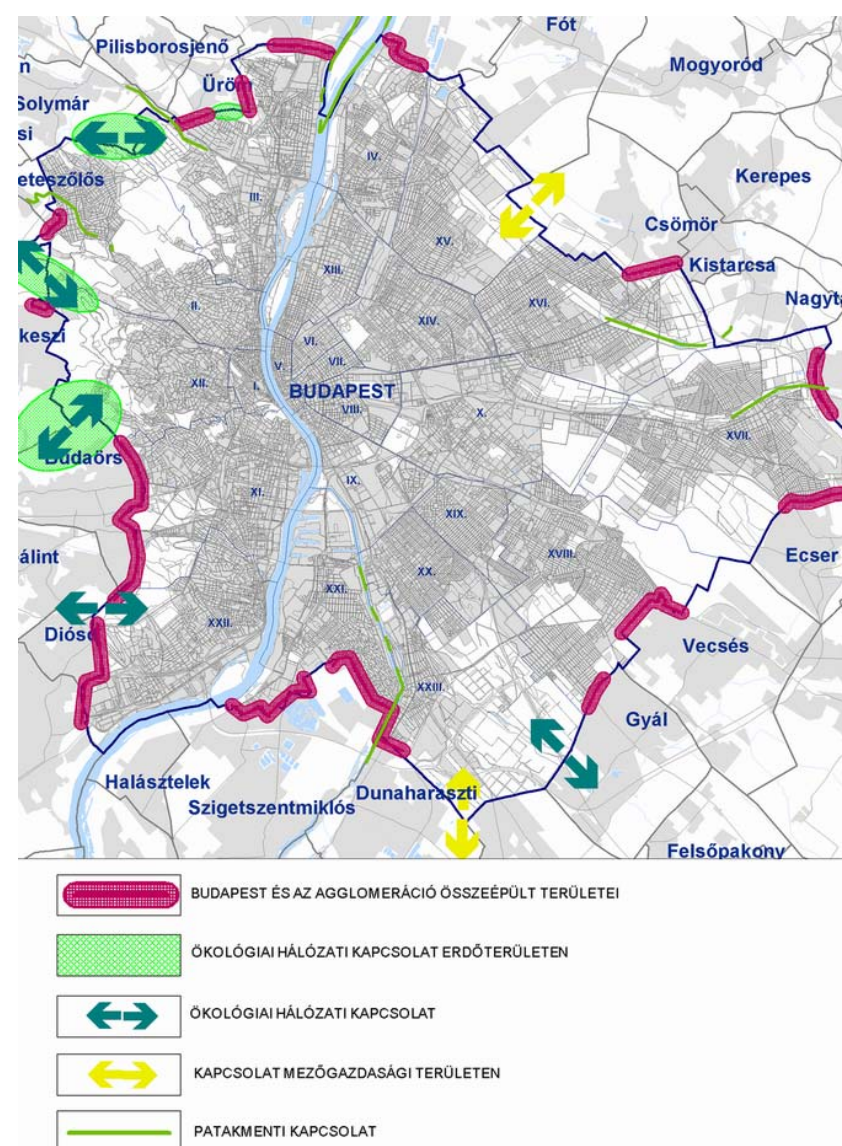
Fót
Pilisborosjenő
Mogyoród
n
Solymár
Üröm
si
IV.
eteszőlős
Kerepes
III.
Csömör
XV.
Kistarcsa
XIII.
XVI.
Nagyt
II.
keszi
XIV.
VI.
VII.
V.
XII.
I.
BUDAPEST
VIII.
X.
XVII.
Budaörs
IX.
XI.
XIX.
álint
XVIII.
Ecser
XX.
XXI.
Diós
XXII.
Vecsés
XXIII.
Gyál
Halásztelek
Szigetszentmiklós
Dunaharaszti
Felsőpakony

BUDAPEST ÉS AZ AGGLOMERÁCIÓ ÖSSZEÉPÜLT TERÜLETEI
ÖKOLÓGIAI HÁLÓZATI KAPCSOLAT ERDŐTERÜLETEN
ÖKOLÓGIAI HÁLÓZATI KAPCSOLAT
KAPCSOLAT MEZŐGAZDASÁGI TERÜLETEN
PATAKMENTI KAPCSOLAT